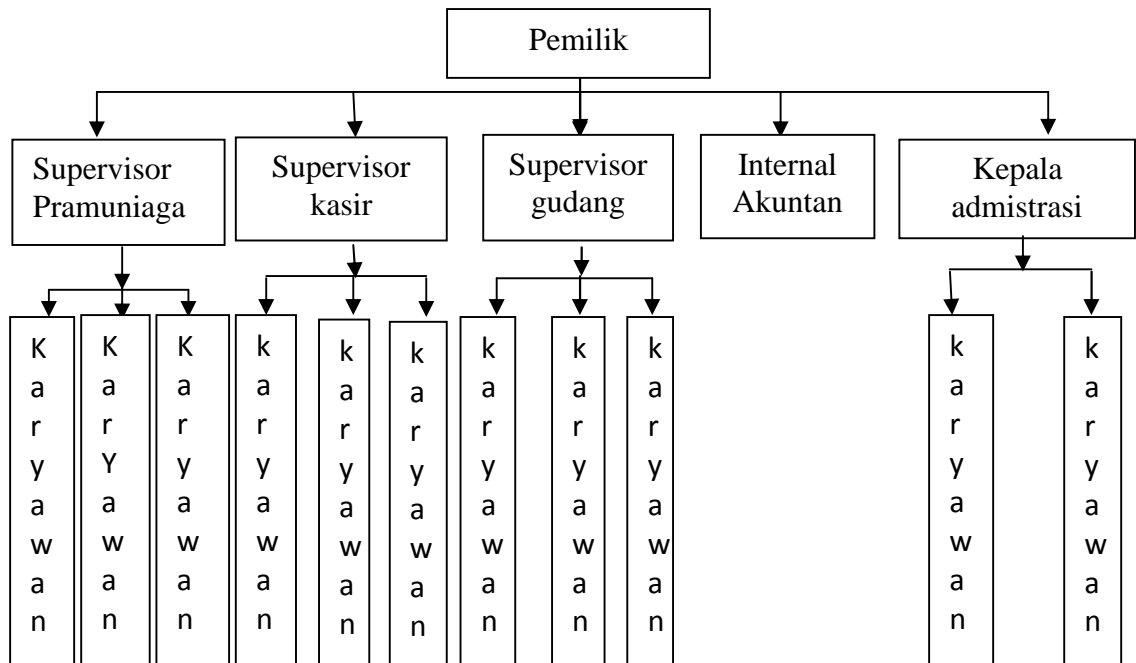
Pemilik

Supervisor Pramuniaga

Supervisor kasir

Supervisor gudang

Internal Akuntan

Kepala admistrasi

Karyawan

KarYawan

Karyawan

karyawan

karyawan

karyawan

karyawan

karyawan

karyawan

karyawan

karyawan